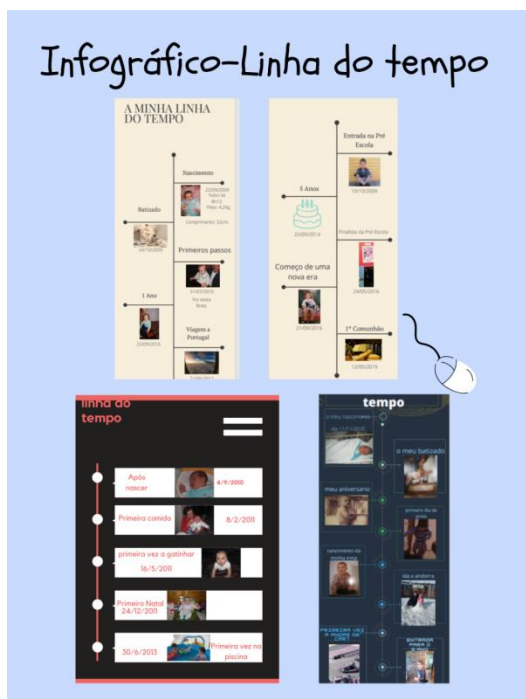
Infográfico-Linha do tempo

A MINHA LINHA DO TEMPO

Nascimento

22/09/2009 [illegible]

Batizado

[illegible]

Comprimento: 52cm

Primeiros passos

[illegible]

1 Ano

22/09/2010

Viagem a Portugal

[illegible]

Entrada na Pré Escola

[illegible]

5 Anos

22/09/2014

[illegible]

Começo de uma nova era

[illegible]

1ª Comunhão

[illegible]

linha do tempo

Após nascer

4/9/2010

Primeira comida

8/2/2011

primeira vez a gatinhar

16/5/2011

Primeiro Natal 24/12/2011

30/6/2013

Primeira vez na piscina

tempo

o meu nascimento

o meu batizado

meu aniversario

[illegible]

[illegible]

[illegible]

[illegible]

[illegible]